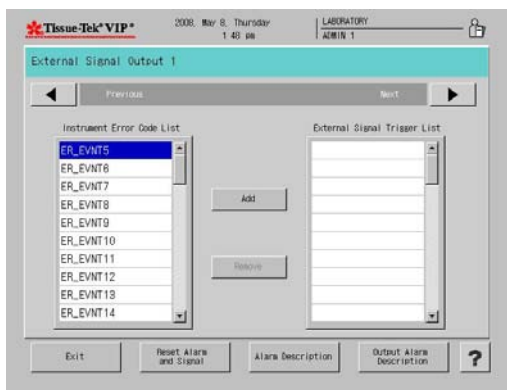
Tissue-Tek® VIP®

2008, May 8, Thursday
1:48 pm

LABORATORY
ADMIN 1

External Signal Output 1

Previous

Next

Instrument Error Code List

External Signal Trigger List

ER_EVNT5
ER_EVNT6
ER_EVNT7
ER_EVNT8
ER_EVNT9
ER_EVNT10
ER_EVNT11
ER_EVNT12
ER_EVNT13
ER_EVNT14

Add

Remove

Exit

Reset Alarm and Signal

Alarm Description

Output Alarm Description

?